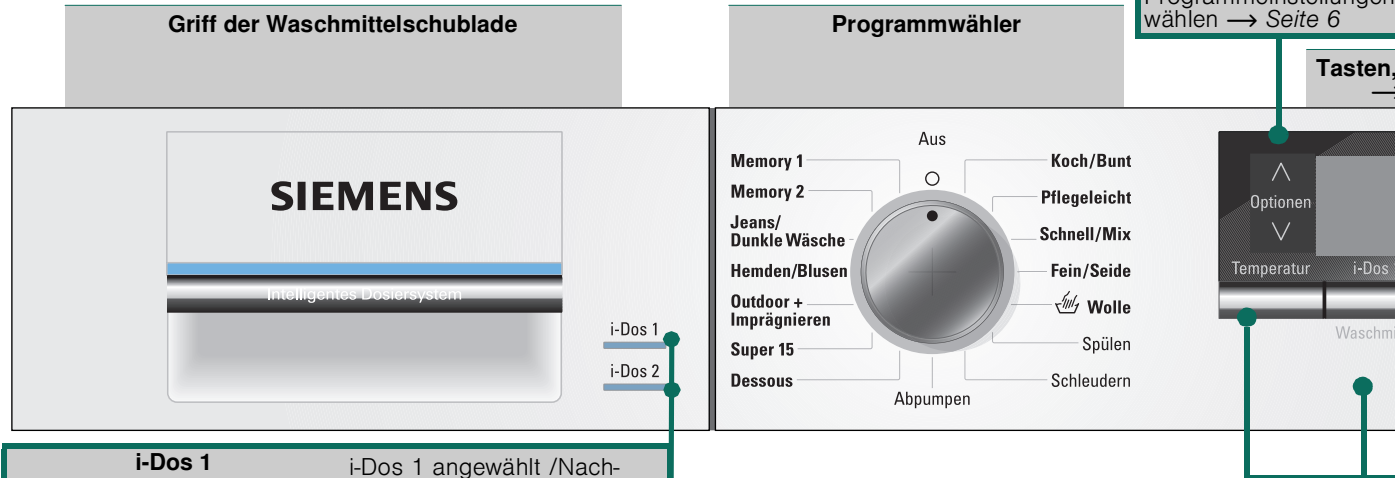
Griff der Waschmittelschublade

Programmwähler

wählen ⟶ Seite 6

Tasten,

SIEMENS

Intelligentes Dosiersystem

i-Dos 1

i-Dos 2

Aus

Memory 1

Memory 2

Jeans/ Dunkle Wäsche

Hemden/Blusen

Outdoor + Imprägnieren

Super 15

Dessous

Abpumpen

Koch/Bunt

Pflegeleicht

Schnell/Mix

Fein/Seide

Wolle

Spülen

Schleudern

Optionen

Temperatur

i-Dos

Waschmi

i-Dos 1

i-Dos 1 angewählt /Nach-